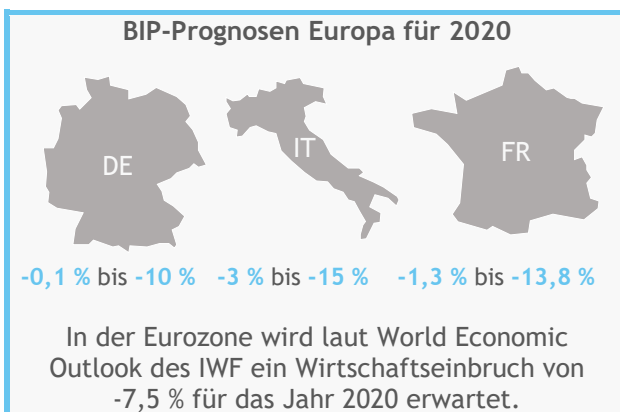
BIP-Prognosen Europa für 2020

DE

IT

FR

-0,1 % bis -10 %

-3 % bis -15 %

-1,3 % bis -13,8 %

In der Eurozone wird laut World Economic Outlook des IWF ein Wirtschaftseinbruch von -7,5 % für das Jahr 2020 erwartet.